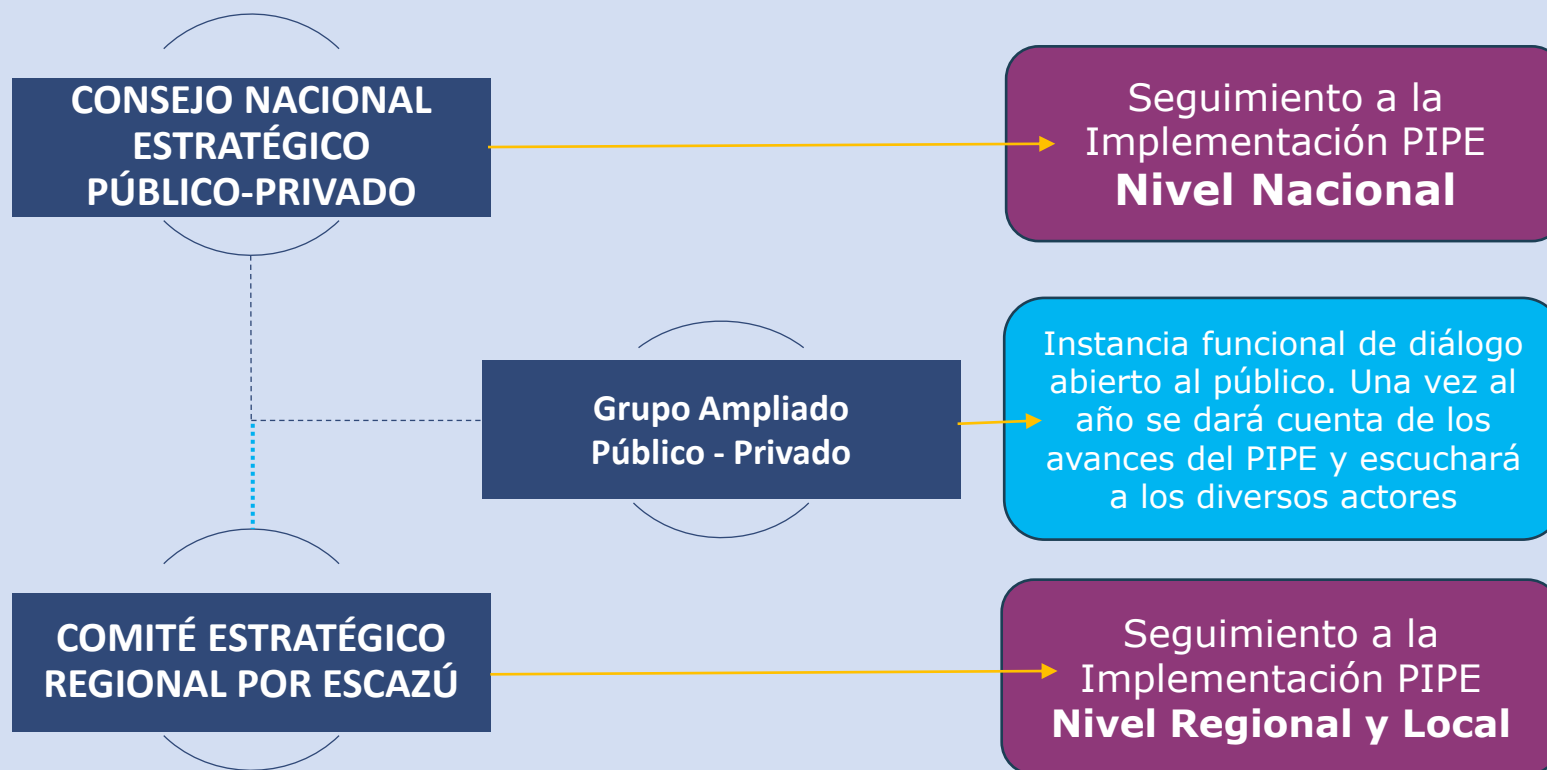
CONSEJO NACIONAL ESTRATÉGICO PÚBLICO-PRIVADO

Seguimiento a la Implementación PIPE
Nivel Nacional

Grupo Ampliado Público - Privado

Instancia funcional de diálogo abierto al público. Una vez al año se dará cuenta de los avances del PIPE y escuchará a los diversos actores

COMITÉ ESTRATÉGICO REGIONAL POR ESCAZÚ

Seguimiento a la Implementación PIPE
Nivel Regional y Local